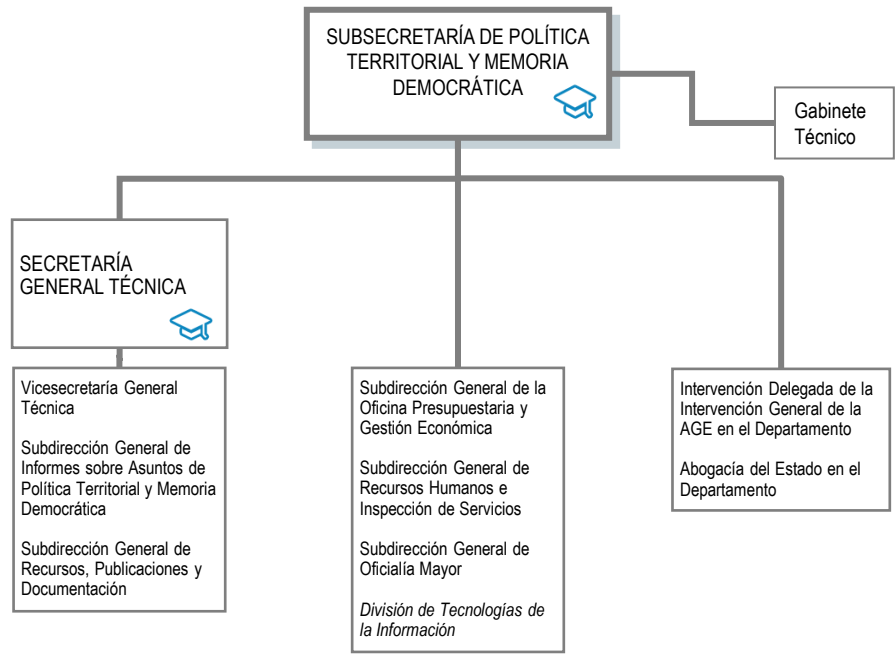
SUBSECRETARÍA DE POLÍTICA TERRITORIAL Y MEMORIA DEMOCRÁTICA

Gabinete Técnico

SECRETARÍA GENERAL TÉCNICA

Vicesecretaría General Técnica

Subdirección General de Informes sobre Asuntos de Política Territorial y Memoria Democrática

Subdirección General de Recursos, Publicaciones y Documentación

Subdirección General de la Oficina Presupuestaria y Gestión Económica

Subdirección General de Recursos Humanos e Inspección de Servicios

Subdirección General de Oficialía Mayor

*División de Tecnologías de la Información*

Intervención Delegada de la Intervención General de la AGE en el Departamento

Abogacía del Estado en el Departamento